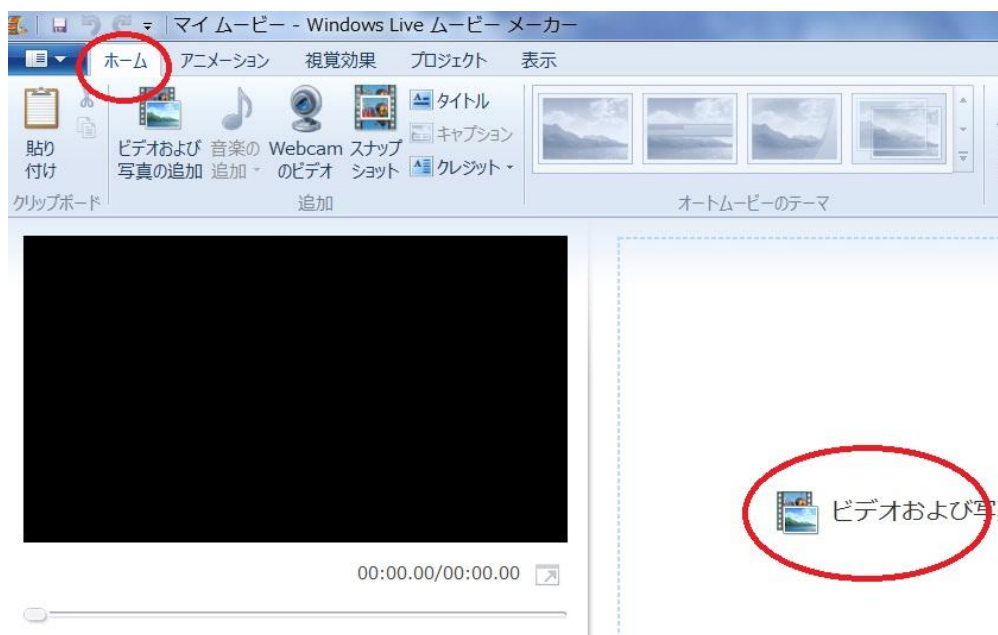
マイ ムービー - Windows Live ムービー メーカー

ホーム アニメーション 視覚効果 プロジェクト 表示

貼り付け
クリップボード

ビデオおよび写真の追加
音楽の追加
Webcamのビデオ
スナップショット
タイトル
キャプション
クレジット
追加

オートムービーのテーマ

00:00.00/00:00.00

ビデオおよび写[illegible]